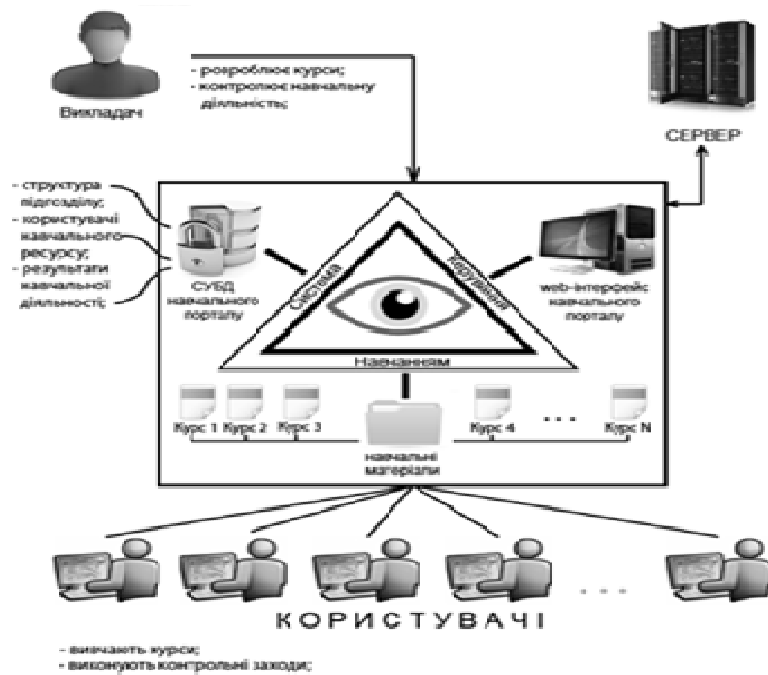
Викладач

- розробляє курси;
- контролює навчальну діяльність;

СЕРВЕР

- структура підрозділу;
- користувачі навчального ресурсу;
- результати навчальної діяльності;

СУБД навчального порталу

Система

керування

Навчанням

web-інтерфейс навчального порталу

Курс 1
Курс 2
Курс 3
Курс 4
...
Курс N

навчальні матеріали

...

КОРИСТУВАЧІ

- вивчають курси;
- виконують контрольні заходи;